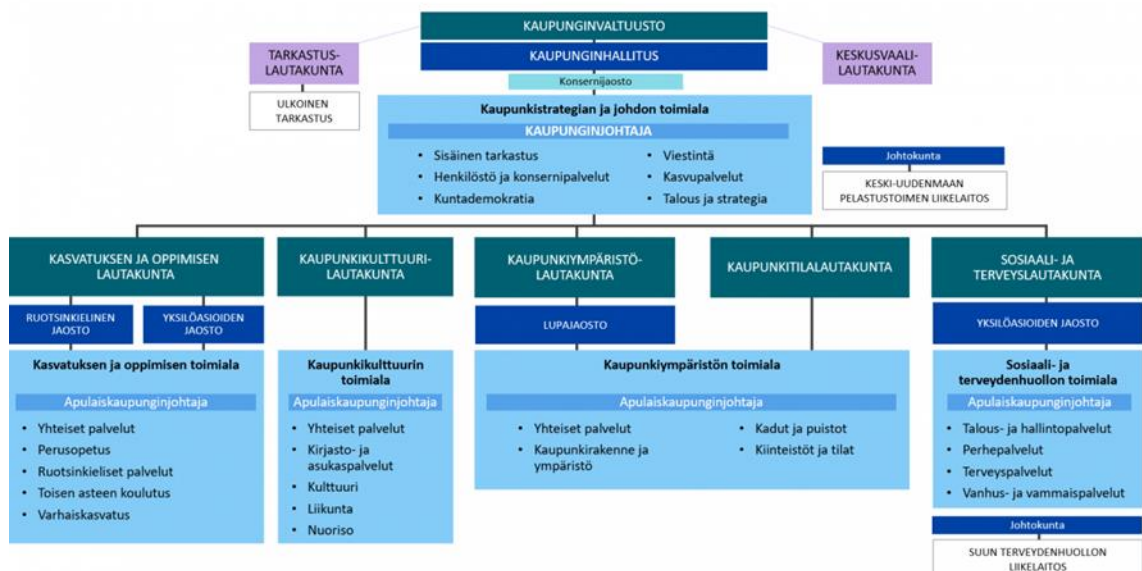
KAUPUNGINVALTUUSTO

KAUPUNGINHALLITUS

Konsernijaosto

TARKASTUSLAUTAKUNTA

ULKOINEN TARKASTUS

KESKUSVAALILAUTAKUNTA

Kaupunkistrategian ja johdon toimiala

KAUPUNGINJOHTAJA

- Sisäinen tarkastus
- Henkilöstö ja konsernipalvelut
- Kuntademokratia
- Viestintä
- Kasvupalvelut
- Talous ja strategia

Johtokunta

KESKI-UUDENMAAN PELASTUSTOIMEN LIIKELAITOS

KASVATUKSEN JA OPPIMISEN LAUTAKUNTA

RUOTSINKIELINEN JAOSTO

YKSILÖASIOIDEN JAOSTO

Kasvatuksen ja oppimisen toimiala

Apulaiskaupunginjohtaja

- Yhteiset palvelut
- Perusopetus
- Ruotsinkieliset palvelut
- Toisen asteen koulutus
- Varhaiskasvatus

KAUPUNKIKULTTUURILAUTAKUNTA

Kaupunkikulttuurin toimiala

Apulaiskaupunginjohtaja

- Yhteiset palvelut
- Kirjasto- ja asukaspalvelut
- Kulttuuri
- Liikunta
- Nuoriso

KAUPUNKIYMPÄRISTÖLAUTAKUNTA

LUPAJAOSTO

KAUPUNKITILALAUTAKUNTA

Kaupunkiympäristön toimiala

Apulaiskaupunginjohtaja

- Yhteiset palvelut
- Kaupunkirakenne ja ympäristö
- Kadut ja puistot
- Kiinteistöt ja tilat

SOSIAALI- JA TERVEYSLAUTAKUNTA

YKSILÖASIOIDEN JAOSTO

Sosiaali- ja terveydenhuollon toimiala

Apulaiskaupunginjohtaja

- Talous- ja hallintopalvelut
- Perhepalvelut
- Terveyspalvelut
- Vanhus- ja vammaispalvelut

Johtokunta

SUUN TERVEYDENHUOLLON LIIKELAITOS